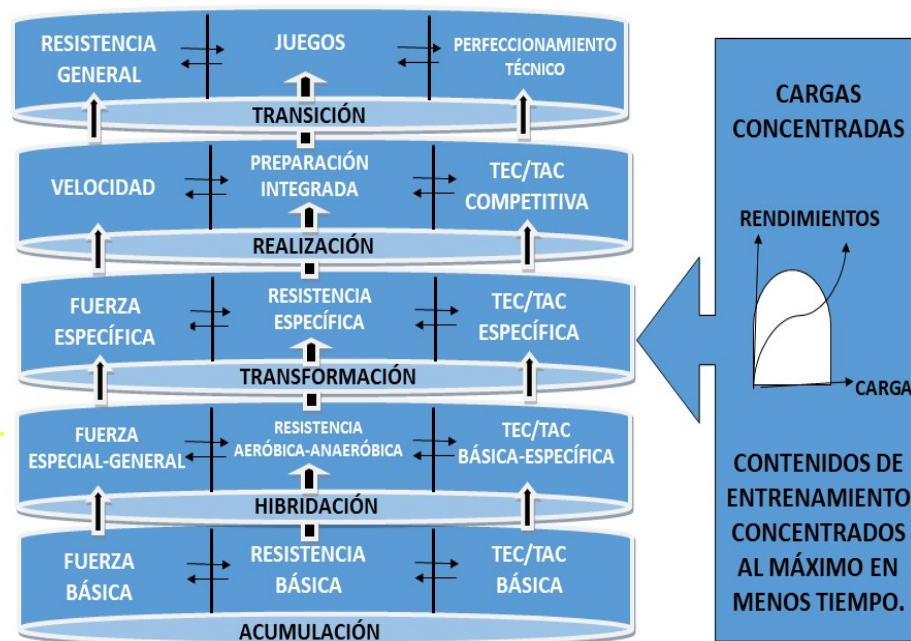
RESISTENCIA GENERAL

JUEGOS

PERFECCIONAMIENTO TÉCNICO

TRANSICIÓN

VELOCIDAD

PREPARACIÓN INTEGRADA

TEC/TAC COMPETITIVA

REALIZACIÓN

FUERZA ESPECÍFICA

RESISTENCIA ESPECÍFICA

TEC/TAC ESPECÍFICA

TRANSFORMACIÓN

FUERZA ESPECIAL-GENERAL

RESISTENCIA AERÓBICA-ANAERÓBICA

TEC/TAC BÁSICA-ESPECÍFICA

HIBRIDACIÓN

FUERZA BÁSICA

RESISTENCIA BÁSICA

TEC/TAC BÁSICA

ACUMULACIÓN

CARGAS CONCENTRADAS

RENDIMIENTOS

CARGA

CONTENIDOS DE ENTRENAMIENTO CONCENTRADOS AL MÁXIMO EN MENOS TIEMPO.